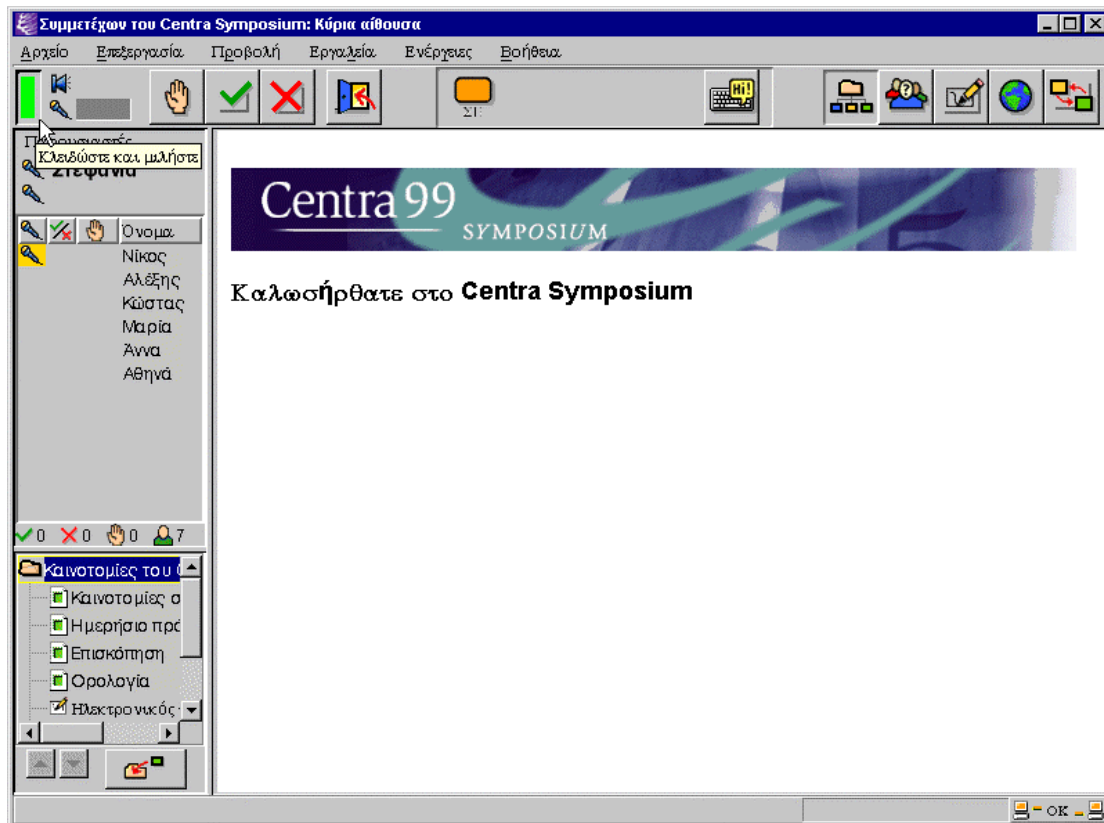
Συμμετέχων του Centra Symposium: Κύρια αίθουσα

Αρχείο Επεξεργασία Προβολή Εργαλεία Ενέργειες Βοήθεια

ΣΓ

Hi!

Παρουσιαστές
Κλειδώστε και μιλήστε
Στέφανια

Όνομα
Νίκος
Αλέξης
Κώστας
Μαρία
Άννα
Αθηνά

0 0 0 7

Καινοτομίες του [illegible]
Καινοτομίες σ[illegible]
Ημερήσιο πρό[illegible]
Επισκόπηση
Ορολογία
Ηλεκτρονικός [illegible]

Centra 99
SYMPOSIUM

Καλωσήρθατε στο Centra Symposium

OK